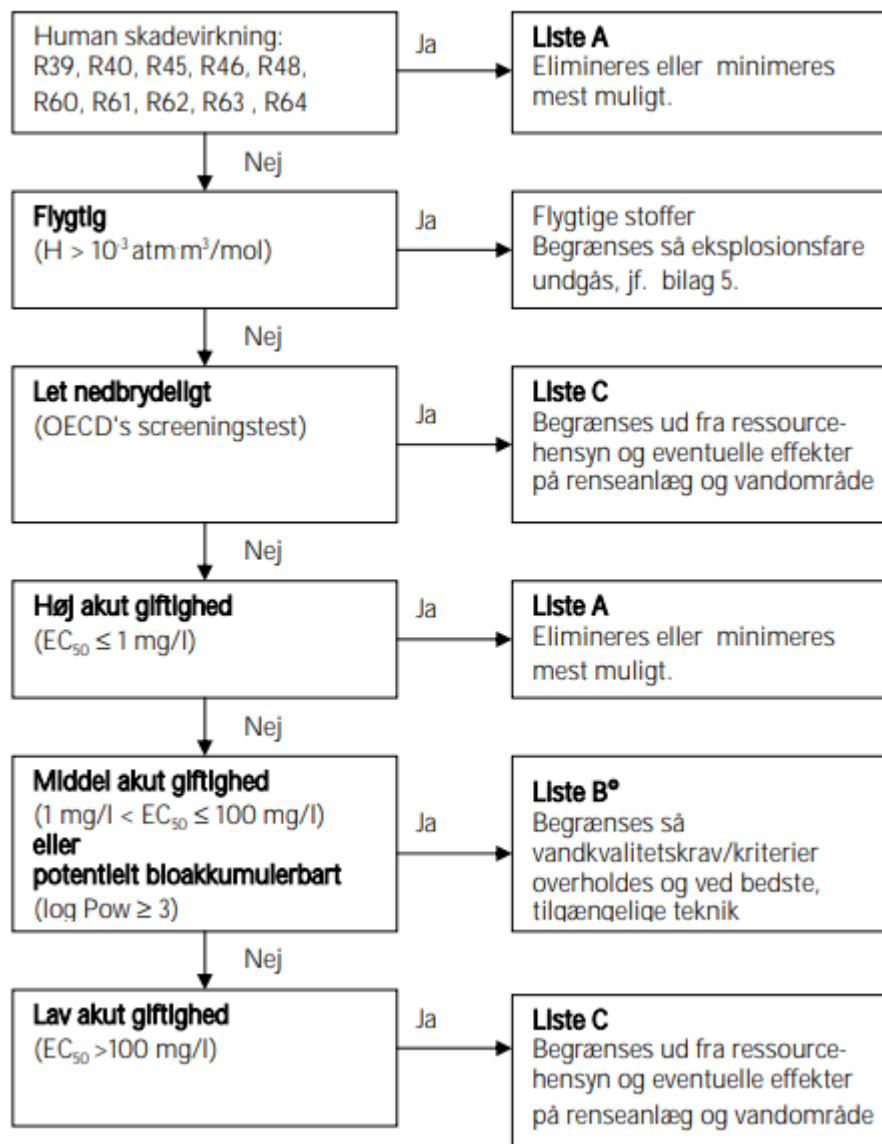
Human skadevirkning:
R39, R40, R45, R46, R48, R60, R61, R62, R63 , R64

Ja

Liste A
Elimineres eller minimeres mest muligt.

Nej

Flygtig
(H > $10^{-3}$ atm·m$^3$/mol)

Ja

Flygtige stoffer
Begrænses så eksplosionsfare undgås, jf. bilag 5.

Nej

Let nedbrydeligt
(OECD's screeningstest)

Ja

Liste C
Begrænses ud fra ressourcehensyn og eventuelle effekter på renseanlæg og vandområde

Nej

Høj akut giftighed
($EC_{50}$ ≤ 1 mg/l)

Ja

Liste A
Elimineres eller minimeres mest muligt.

Nej

Middel akut giftighed
(1 mg/l < $EC_{50}$ ≤ 100 mg/l)
eller
potentielt bioakkumulerbart
(log Pow ≥ 3)

Ja

Liste B°
Begrænses så vandkvalitetskrav/kriterier overholdes og ved bedste, tilgængelige teknik

Nej

Lav akut giftighed
($EC_{50}$ >100 mg/l)

Ja

Liste C
Begrænses ud fra ressourcehensyn og eventuelle effekter på renseanlæg og vandområde